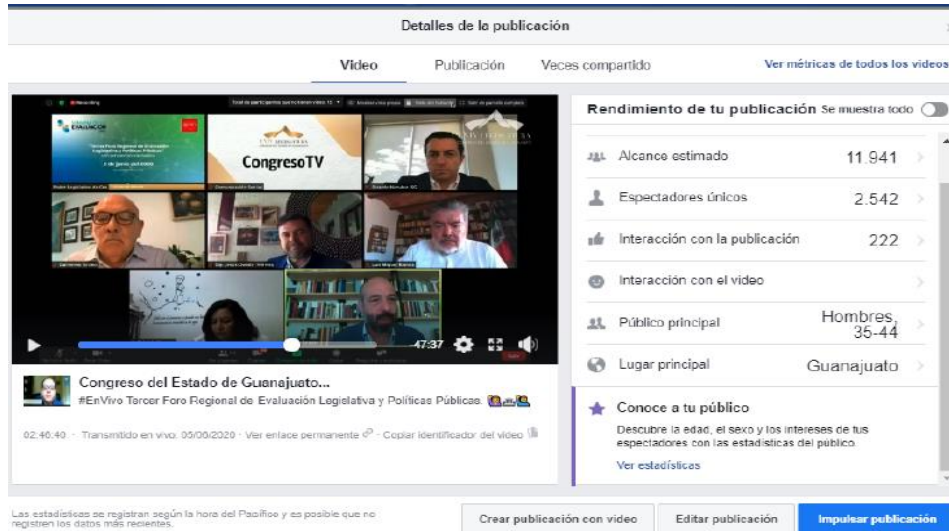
Detalles de la publicación

Video Publicación Veces compartido Ver métricas de todos los videos

CongresoTV

47:37

Congreso del Estado de Guanajuato...
#EnVivo Tercer Foro Regional de Evaluación Legislativa y Políticas Públicas.

02:40:40 · Transmitido en vivo: 05/06/2020 · Ver enlace permanente · Copiar identificador del video

Rendimiento de tu publicación Se muestra todo

Alcance estimado 11.941
Espectadores únicos 2.542
Interacción con la publicación 222
Interacción con el video
Público principal Hombres, 35-44
Lugar principal Guanajuato

Conoce a tu público
Descubre la edad, el sexo y los intereses de tus espectadores con las estadísticas del público.
Ver estadísticas

Las estadísticas se registran según la hora del Pacífico y es posible que no registren los datos más recientes.

Crear publicación con video Editar publicación Impulsar publicación